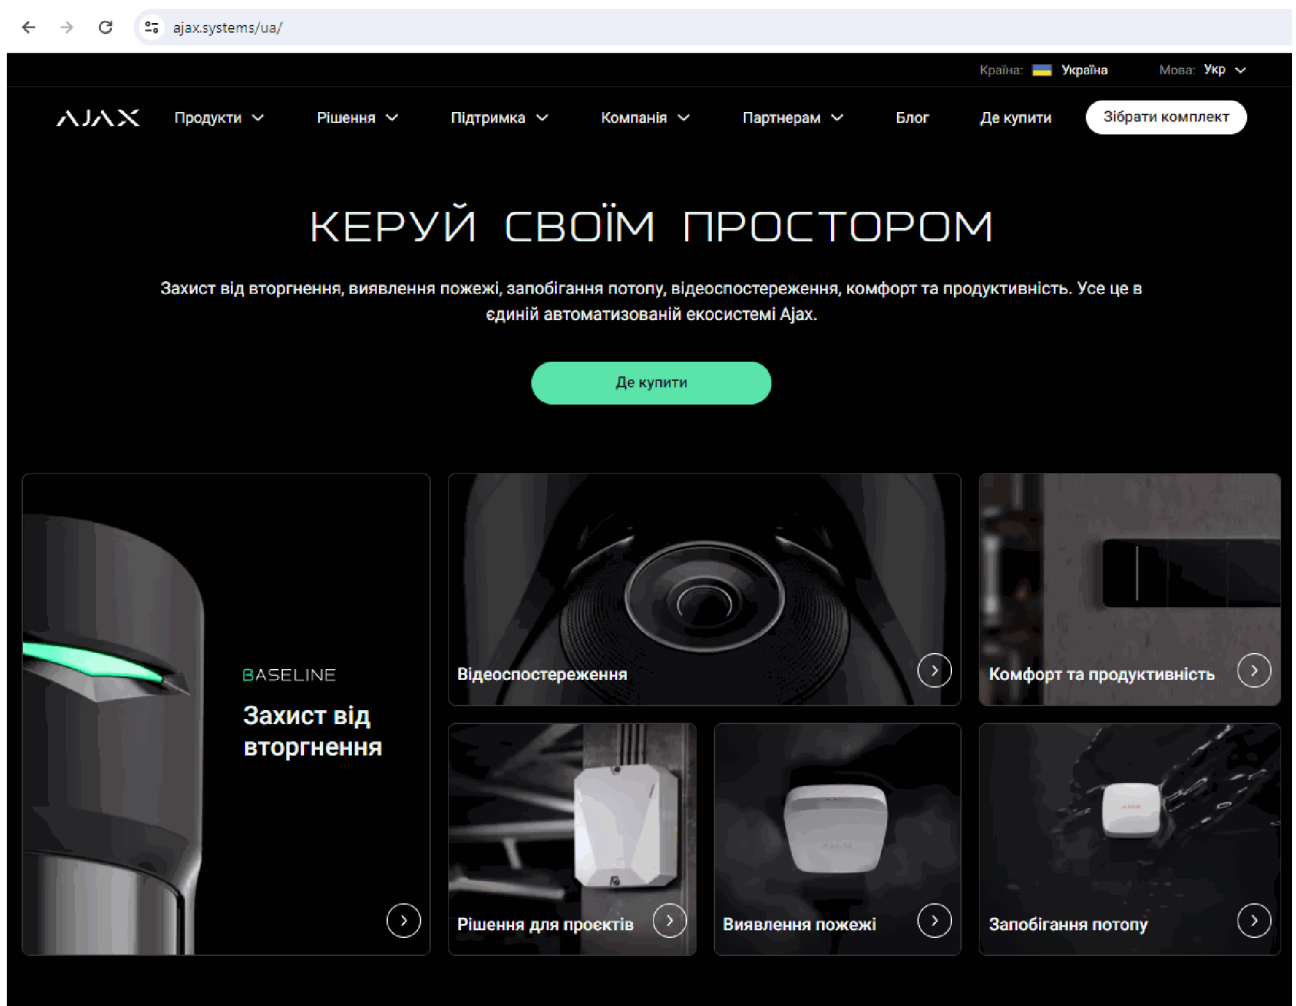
ajax.systems/ua/

Країна: Україна Мова: Укр

AJAX Продукти Рішення Підтримка Компанія Партнерам Блог Де купити Зібрати комплект

КЕРУЙ СВОЇМ ПРОСТОРОМ

Захист від вторгнення, виявлення пожежі, запобігання потопу, відеоспостереження, комфорт та продуктивність. Усе це в єдиній автоматизованій екосистемі Ajax.

Де купити

BASELINE
Захист від вторгнення

Відеоспостереження

Комфорт та продуктивність

Рішення для проєктів

Виявлення пожежі

Запобігання потопу